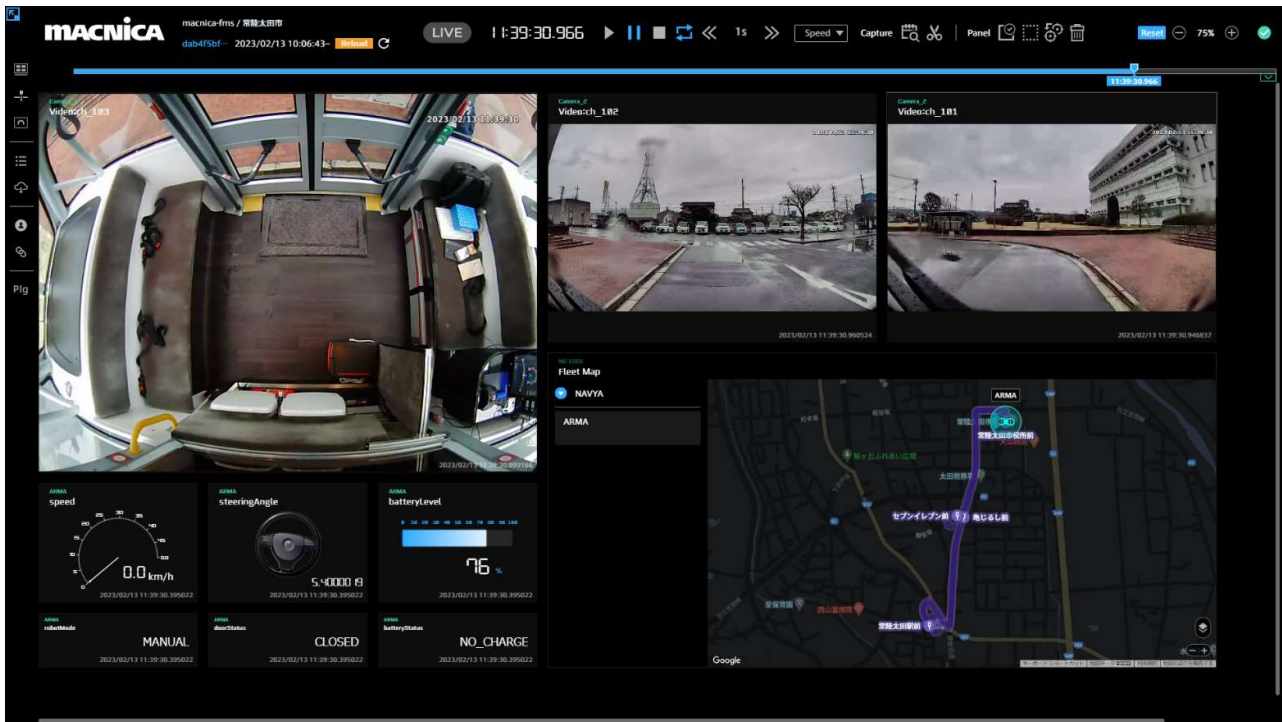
MACNICA

macnica-fms / 常陸太田市

dab4f5bf-- 2023/02/13 10:06:43~ Reload

LIVE 11:39:30.966 1s Speed Capture Panel Reset 75%

11:39:30.966

Pig

Camera_1
Video:ch_103
2023/02/13 11:39:30

2023/02/13 11:39:30.899166

Camera_2
Video:ch_102

2023/02/13 11:39:30.960524

Camera_2
Video:ch_101

2023/02/13 11:39:30.946837

NO USER
Fleet Map

NAVYA

ARMA

ARMA

常陸太田市役所前

太田税務署

セブンイレブン前

池じるし前

常陸太田駅前

Google

ARMA
speed

0.0 km/h

2023/02/13 11:39:30.395022

ARMA
steeringAngle

5.40000 19

2023/02/13 11:39:30.395022

ARMA
batteryLevel

0 10 20 30 40 50 60 70 80 90 100

76 %

2023/02/13 11:39:30.395022

ARMA
robotMode
MANUAL
2023/02/13 11:39:30.395022

ARMA
doorStatus
CLOSED
2023/02/13 11:39:30.395022

ARMA
batteryStatus
NO_CHARGE
2023/02/13 11:39:30.395022